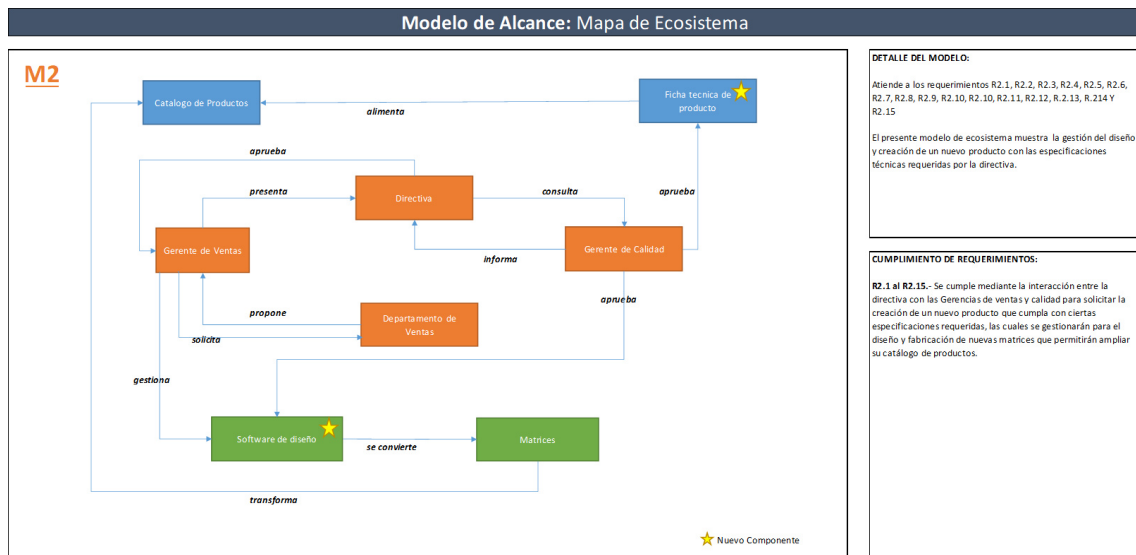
**Modelo de Alcance:** Mapa de Ecosistema

M2

Catalogo de Productos

alimenta

Ficha tecnica de producto

aprueba

presenta

Directiva

consulta

aprueba

Gerente de Ventas

informa

Gerente de Calidad

aprueba

propone

Departamento de Ventas

solicita

gestiona

Software de diseño

se convierte

Matrices

transforma

Nuevo Componente

DETALLE DEL MODELO:

Atiende a los requerimientos R2.1, R2.2, R2.3, R2.4, R2.5, R2.6, R2.7, R2.8, R2.9, R2.10, R2.10, R2.11, R2.12, R2.13, R.214 Y R2.15

El presente modelo de ecosistema muestra la gestión del diseño y creación de un nuevo producto con las especificaciones técnicas requeridas por la directiva.

CUMPLIMIENTO DE REQUERIMIENTOS:

**R2.1 al R2.15.-** Se cumple mediante la interacción entre la directiva con las Gerencias de ventas y calidad para solicitar la creación de un nuevo producto que cumpla con ciertas especificaciones requeridas, las cuales se gestionarán para el diseño y fabricación de nuevas matrices que permitirán ampliar su catálogo de productos.